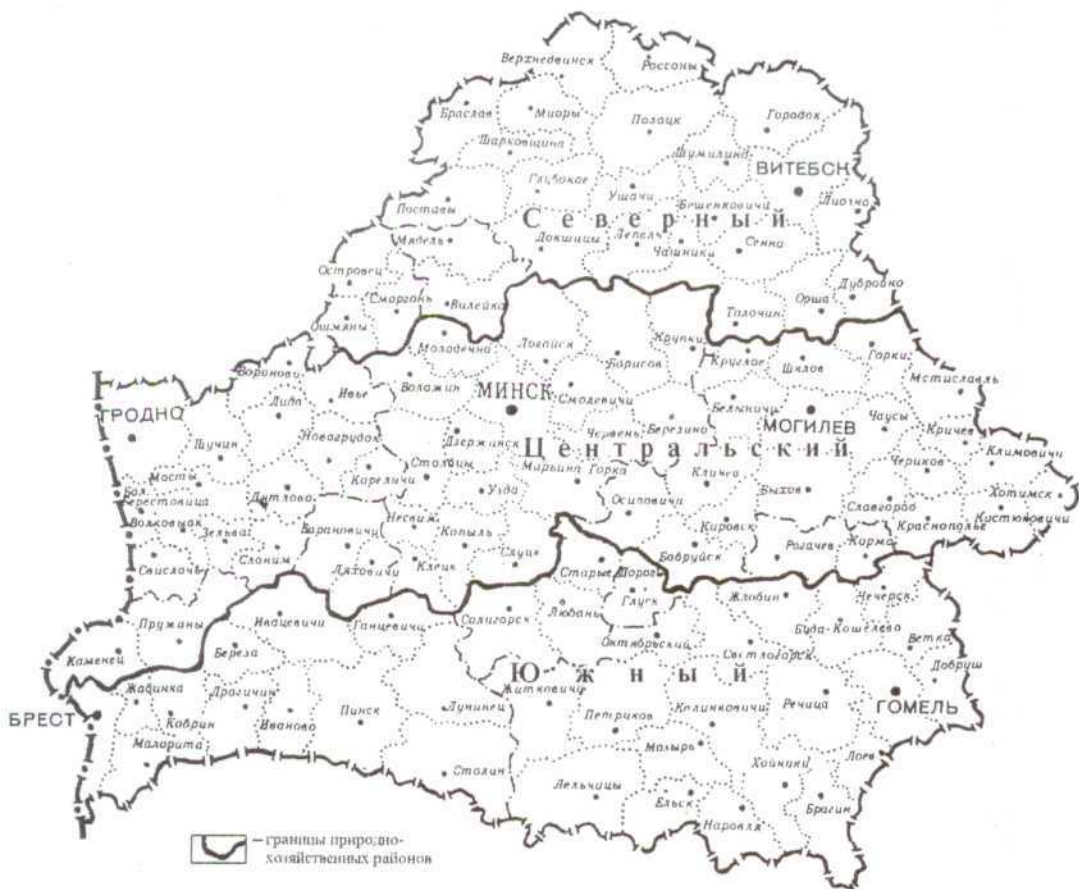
Верхнедвинск
Россоны
Браслав
Миоры
Полоцк
Городок
Шарковщина
Шумилино
ВИТЕБСК
Глубокое
Ушачи
Бешенковичи
Лиозно
Поставы
Северный
Мядель
Докшицы
Лепель
Чашники
Сенно
Островец
Дубровно
Сморгонь
Вилейка
Орша
Ошмяны
Толочин
Логойск
Крупки
Молодечно
Горки
Вороново
Борисов
Круглое
Шклов
Мстиславль
Ивье
Воложин
Лида
МИНСК
Смолевичи
Белыничи
МОГИЛЕВ
ГРОДНО
Новогрудок
Червень
Березино
Чаусы
Кричев
Щучин
Дзержинск
Центральский
Климовичи
Столбцы
Марьина Горка
Кличев
Чериков
Мосты
Кореличи
Быхов
Хотимск
Бел. Берестовица
Дятлово
Узда
Осиповичи
Славгород
Волковыск
Несвиж
Копыль
Кировск
Краснополье
Костюковичи
Зельва
Барановичи
Клецк
Слуцк
Рогачев
Хотимск
Свислочь
Слоним
Ляховичи
Старые Дороги
Бобруйск
Глуск
Жлобин
Чечерск
Пружаны
Ивацевичи
Ганцевичи
Солигорск
Любань
Октябрьский
Буда-Кошелева
Ветка
Каменец
Береза
Светлогорск
Добруш
Жабинка
Драгичин
Житковичи
Южный
Калинковичи
БРЕСТ
Кобрин
Иваново
Пинск
Лунинец
Петриков
Речица
ГОМЕЛЬ
Малорита
Мозырь
Лоев
Столин
Хойники
Лельчицы
Ельск
Брагин
Наровля
– границы природно-хозяйственных районов